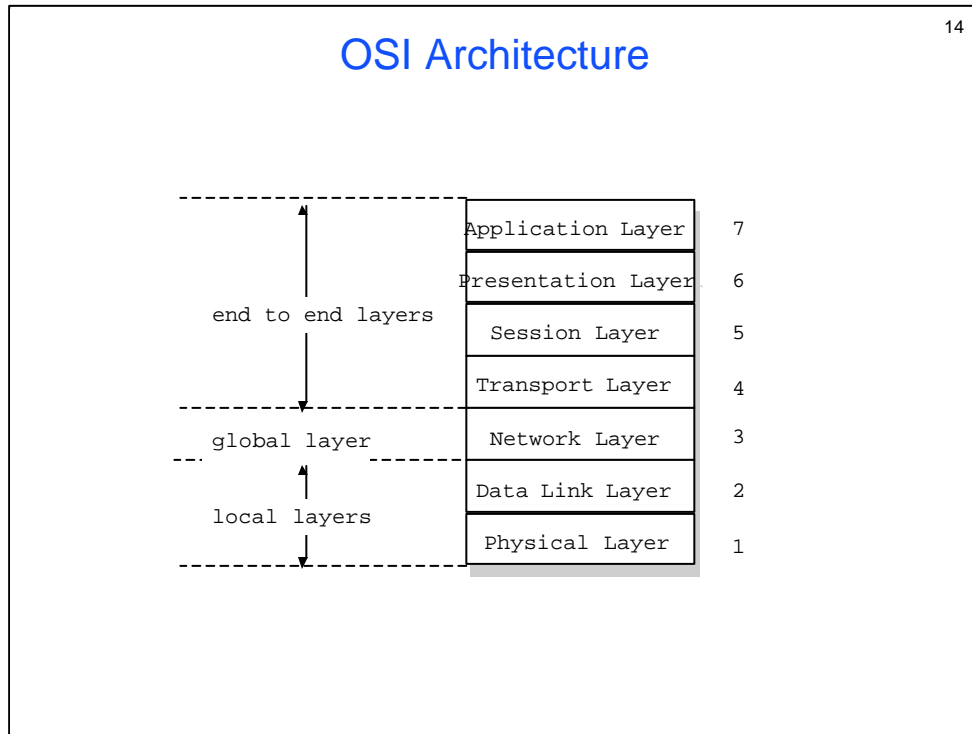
14

OSI Architecture

end to end layers

global layer

local layers

Application Layer 7

Presentation Layer 6

Session Layer 5

Transport Layer 4

Network Layer 3

Data Link Layer 2

Physical Layer 1